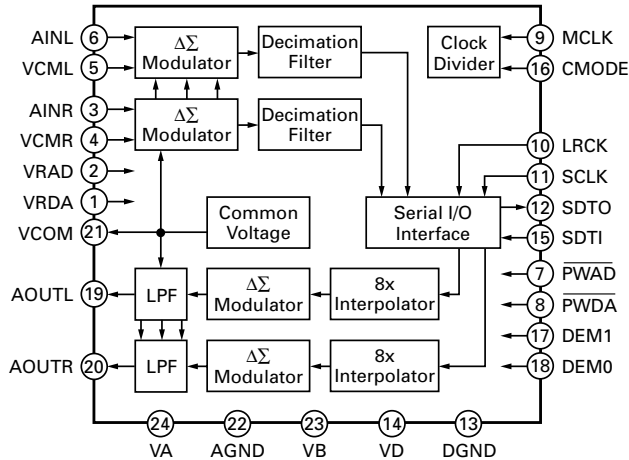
AINL 6
VCML 5
AINR 3
VCMR 4
VRAD 2
VRDA 1
VCOM 21
AOUTL 19
AOUTR 20

$\Delta\Sigma$ Modulator
Decimation Filter
$\Delta\Sigma$ Modulator
Decimation Filter
Clock Divider
Common Voltage
Serial I/O Interface
LPF
$\Delta\Sigma$ Modulator
8x Interpolator
LPF
$\Delta\Sigma$ Modulator
8x Interpolator

9 MCLK
16 CMODE
10 LRCK
11 SCLK
12 SDTO
15 SDTI
7 $\overline{PWAD}$
8 $\overline{PWDA}$
17 DEM1
18 DEM0

24 VA
22 AGND
23 VB
14 VD
13 DGND